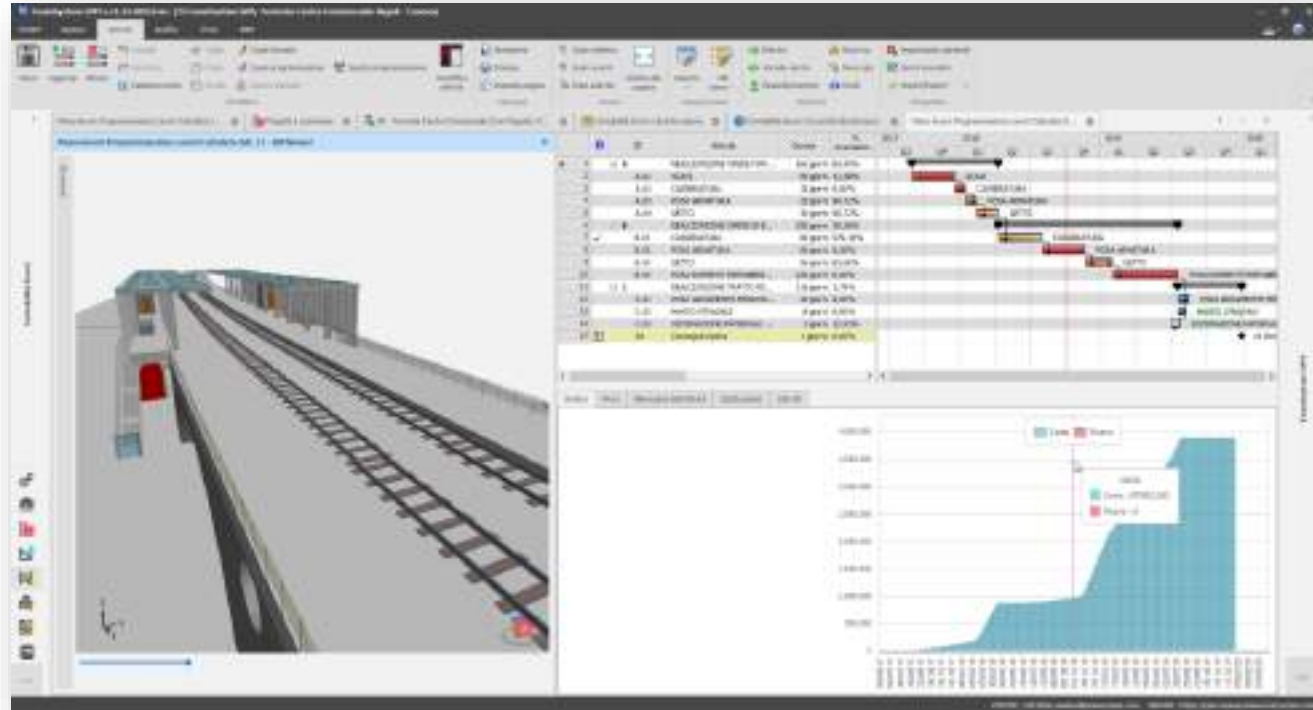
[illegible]

| | ID | Attività | Durata | % |
|---|---|---|---|---|
| 1 | 1 | REALIZZAZIONE OPERE FER... | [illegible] | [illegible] |
| 2 | A.01 | SCAVI | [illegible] | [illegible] |
| 3 | A.02 | CASSERATURA | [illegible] | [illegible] |
| 4 | A.03 | POSA ARMATURA | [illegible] | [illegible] |
| 5 | A.04 | GETTO | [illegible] | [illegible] |
| 6 | B | REALIZZAZIONE OPERE DI E... | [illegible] | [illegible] |
| 7 | B.01 | CASSERATURA | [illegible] | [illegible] |
| 8 | B.02 | POSA ARMATURA | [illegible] | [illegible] |
| 9 | B.03 | GETTO | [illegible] | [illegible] |
| 10 | B.04 | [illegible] | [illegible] | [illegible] |
| 11 | C | REALIZZAZIONE TRATTO FE... | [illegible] | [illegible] |
| 12 | C.01 | POSA SEGNALETICA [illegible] | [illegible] | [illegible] |
| 13 | C.02 | MANTO STRADALE | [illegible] | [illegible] |
| 14 | C.03 | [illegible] | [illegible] | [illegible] |
| 15 | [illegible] | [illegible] | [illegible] | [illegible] |

SCAVI
CASSERATURA
POSA ARMATURA
GETTO
CASSERATURA
POSA ARMATURA
GETTO
POSA SEGNALETICA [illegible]
MANTO STRADALE

Costo
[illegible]